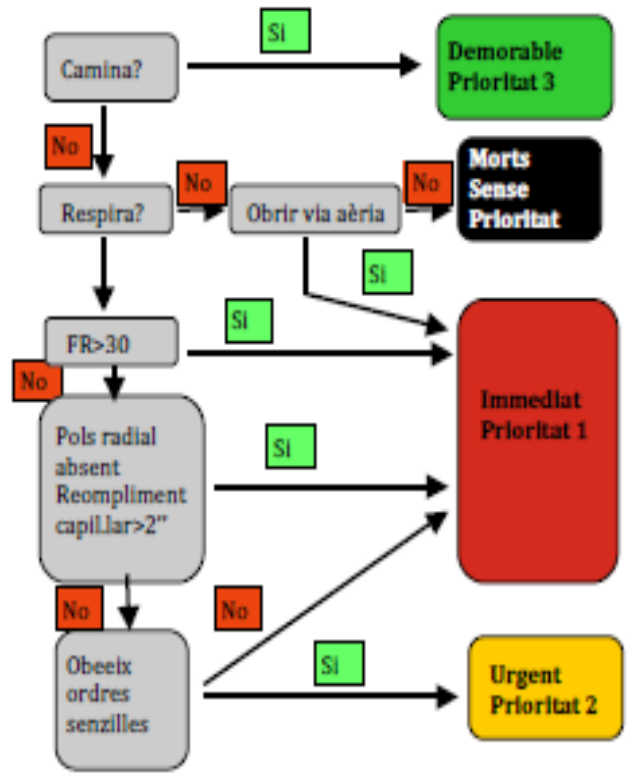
Camina?

Si

Demorable Prioritat 3

No

Respira?

No

Obrir via aèria

No

Morts Sense Prioritat

Si

FR>30

Si

No

Immediat Prioritat 1

Pols radial absent Reompliment capil.lar>2"

Si

No

No

Obeeix ordres senzilles

Si

Urgent Prioritat 2